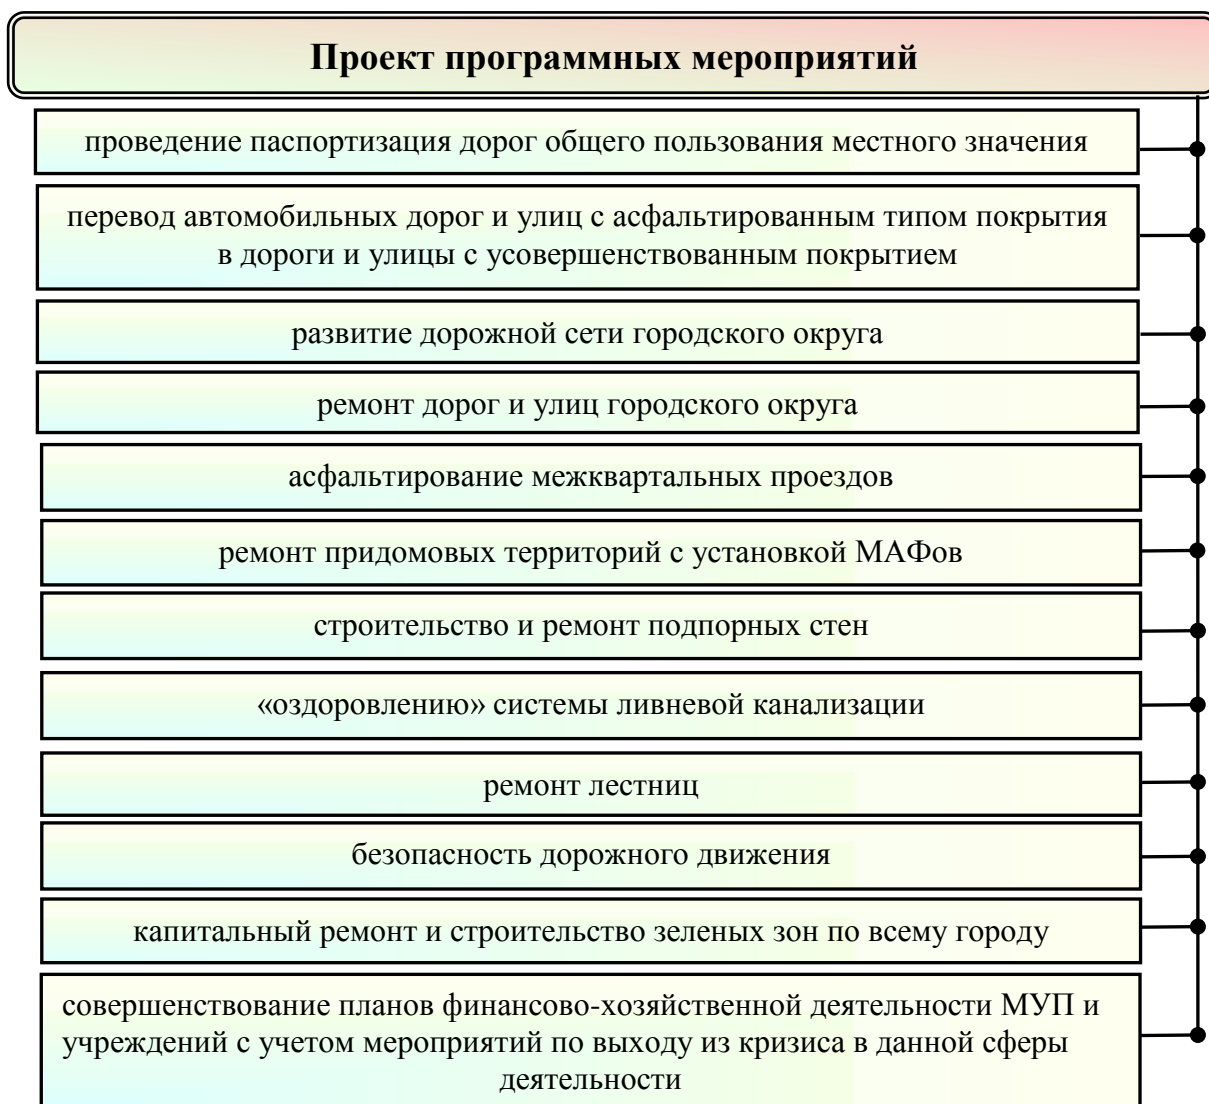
Проект программных мероприятий

проведение паспортизация дорог общего пользования местного значения

перевод автомобильных дорог и улиц с асфальтированным типом покрытия в дороги и улицы с усовершенствованным покрытием

развитие дорожной сети городского округа

ремонт дорог и улиц городского округа

асфальтирование межквартальных проездов

ремонт придомовых территорий с установкой МАФов

строительство и ремонт подпорных стен

«оздоровлению» системы ливневой канализации

ремонт лестниц

безопасность дорожного движения

капитальный ремонт и строительство зеленых зон по всему городу

совершенствование планов финансово-хозяйственной деятельности МУП и учреждений с учетом мероприятий по выходу из кризиса в данной сферы деятельности